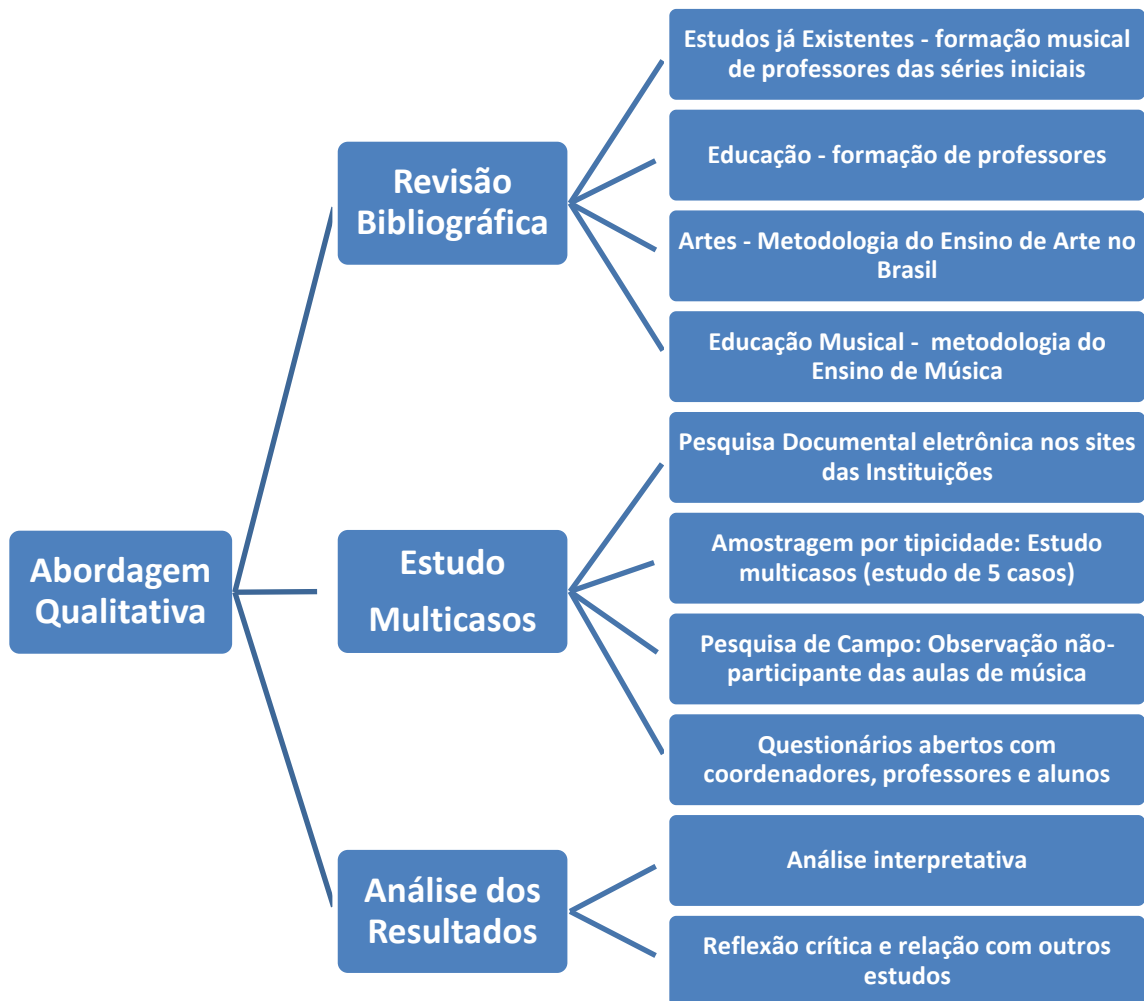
Abordagem Qualitativa

Revisão Bibliográfica

Estudos já Existentes - formação musical de professores das séries iniciais

Educação - formação de professores

Artes - Metodologia do Ensino de Arte no Brasil

Educação Musical - metodologia do Ensino de Música

Estudo Multicasos

Pesquisa Documental eletrônica nos sites das Instituições

Amostragem por tipicidade: Estudo multicasos (estudo de 5 casos)

Pesquisa de Campo: Observação não-participante das aulas de música

Questionários abertos com coordenadores, professores e alunos

Análise dos Resultados

Análise interpretativa

Reflexão crítica e relação com outros estudos